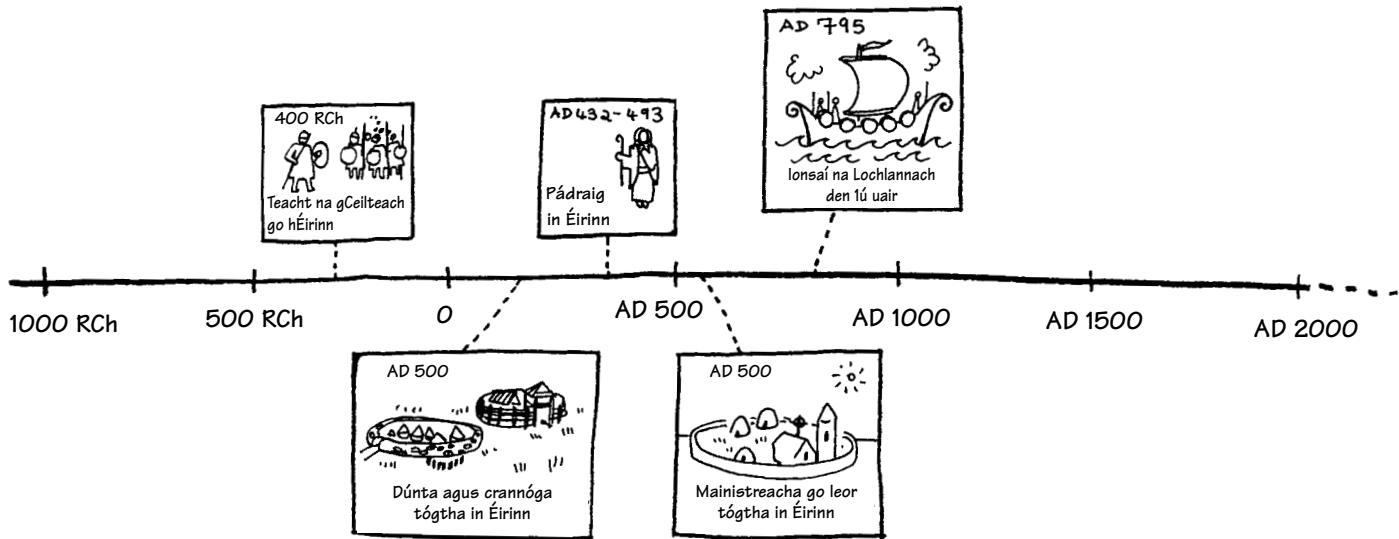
AD 795

Ionsaí na Lochlannach den 1ú uair

400 RCh

Teacht na gCeilteach go hÉirinn

AD432-493

Pádraig in Éirinn

1000 RCh

500 RCh

0

AD 500

AD 1000

AD 1500

AD 2000

AD 500

Dúnta agus crannóga tógtha in Éirinn

AD 500

Mainistreacha go leor tógtha in Éirinn